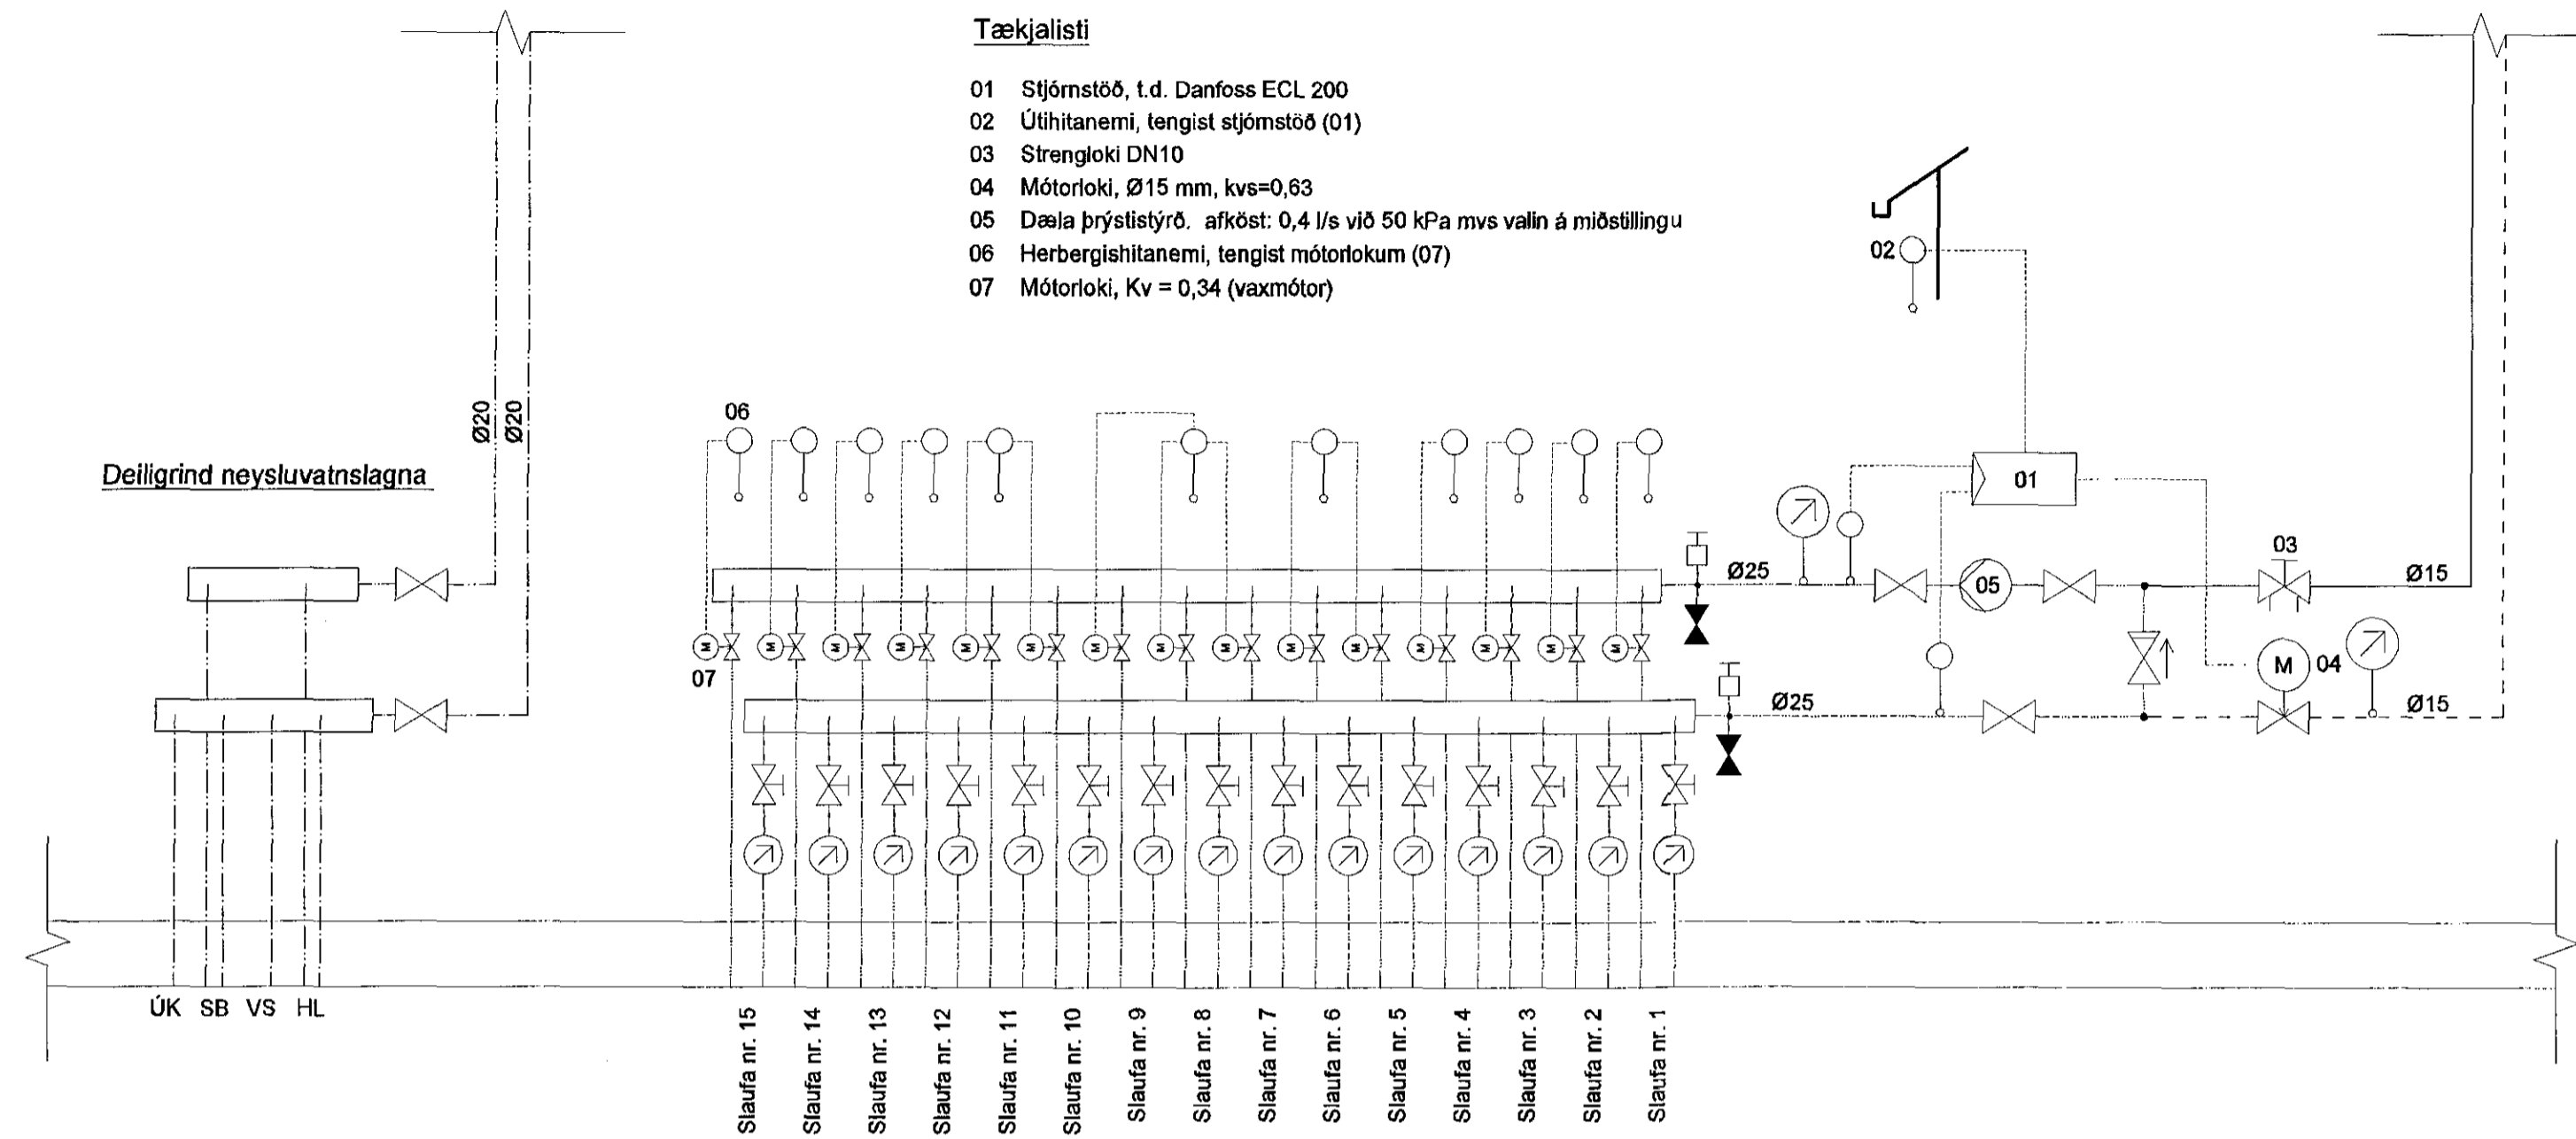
Tækjalisti

01 Stjórnstöð, t.d. Danfoss ECL 200
02 Útihitanemi, tengist stjórnstöð (01)
03 Strengloki DN10
04 Mótorloki, Ø15 mm, kvs=0,63
05 Dæla þrýstistýrð. afköst: 0,4 l/s við 50 kPa mvs valin á miðstillingu
06 Herbergishitanemi, tengist mótorlokum (07)
07 Mótorloki, Kv = 0,34 (vaxmótor)

Deiligrind neysluvatnslagna

Ø20 Ø20

02

06

01

03

05

M 04

07

Ø25

Ø25

Ø15

Ø15

ÚK SB VS HL

Slaufa nr. 15 Slaufa nr. 14 Slaufa nr. 13 Slaufa nr. 12 Slaufa nr. 11 Slaufa nr. 10 Slaufa nr. 9 Slaufa nr. 8 Slaufa nr. 7 Slaufa nr. 6 Slaufa nr. 5 Slaufa nr. 4 Slaufa nr. 3 Slaufa nr. 2 Slaufa nr. 1